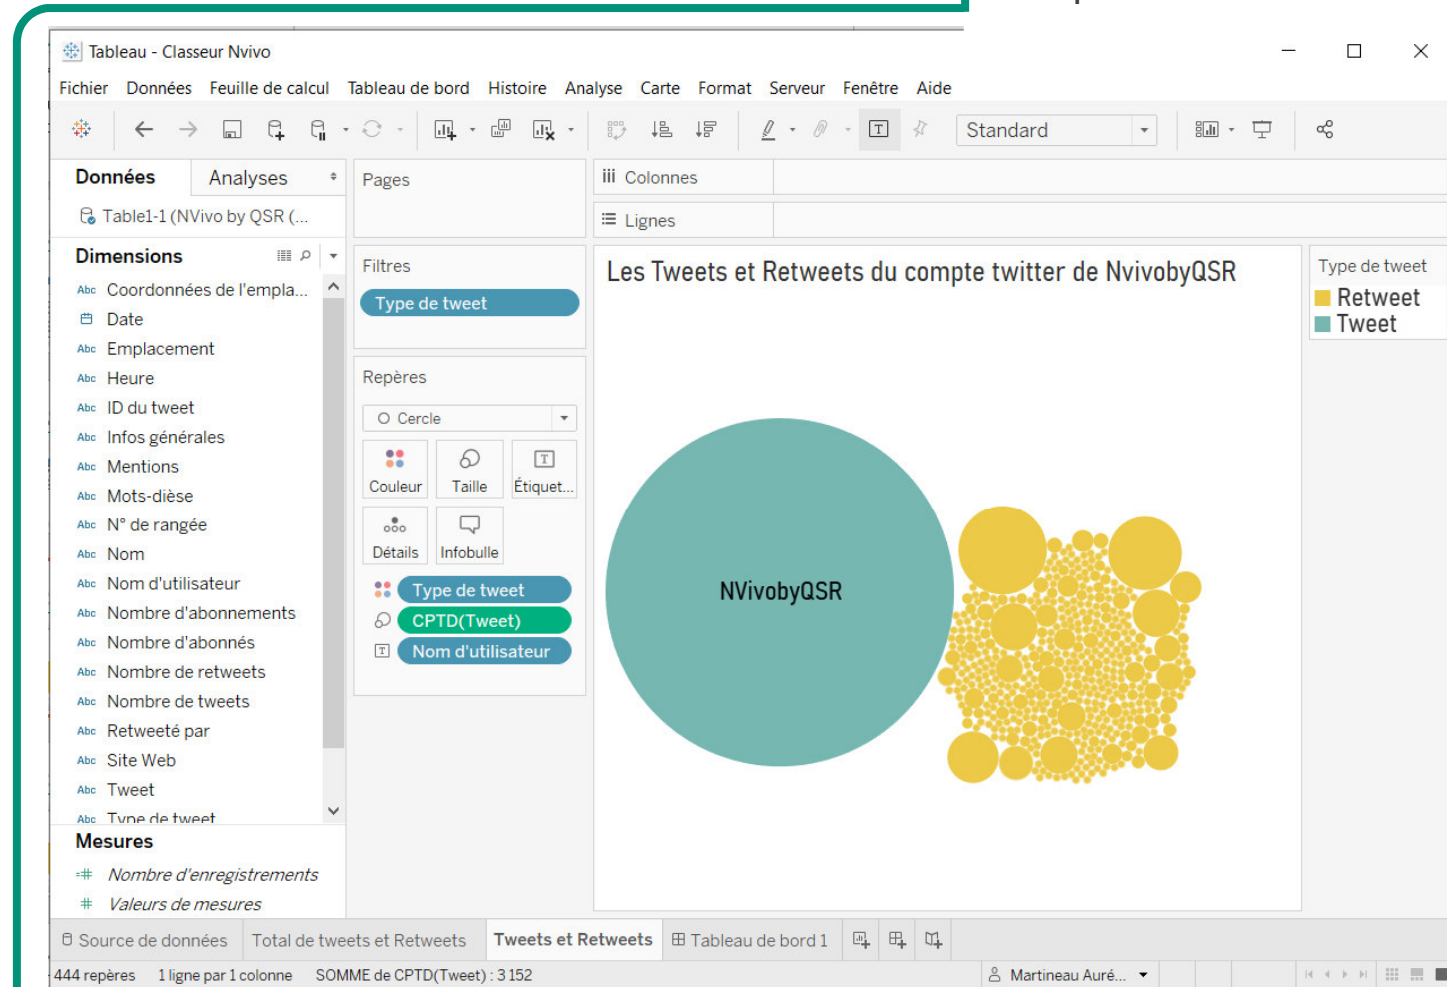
Tableau - Classeur Nvivo

Fichier Données Feuille de calcul Tableau de bord Histoire Analyse Carte Format Serveur Fenêtre Aide

Standard

Données Analyses

Table1-1 (NVivo by QSR (...

Dimensions

Coordonnées de l'empla...
Date
Emplacement
Heure
ID du tweet
Infos générales
Mentions
Mots-dièse
N° de rangée
Nom
Nom d'utilisateur
Nombre d'abonnements
Nombre d'abonnés
Nombre de retweets
Nombre de tweets
Retweeté par
Site Web
Tweet
Type de tweet

Mesures

Nombre d'enregistrements
Valeurs de mesures

Pages

Filtres

Type de tweet

Repères

Cercle

Couleur Taille Étiquet...

Détails Infobulle

Type de tweet
CPTD(Tweet)
Nom d'utilisateur

Colonnes

Lignes

Les Tweets et Retweets du compte twitter de NvivobyQSR

NVivobyQSR

Type de tweet
Retweet
Tweet

Source de données Total de tweets et Retweets Tweets et Retweets Tableau de bord 1

444 repères 1 ligne par 1 colonne SOMME de CPTD(Tweet) : 3 152 Martineau Auré...